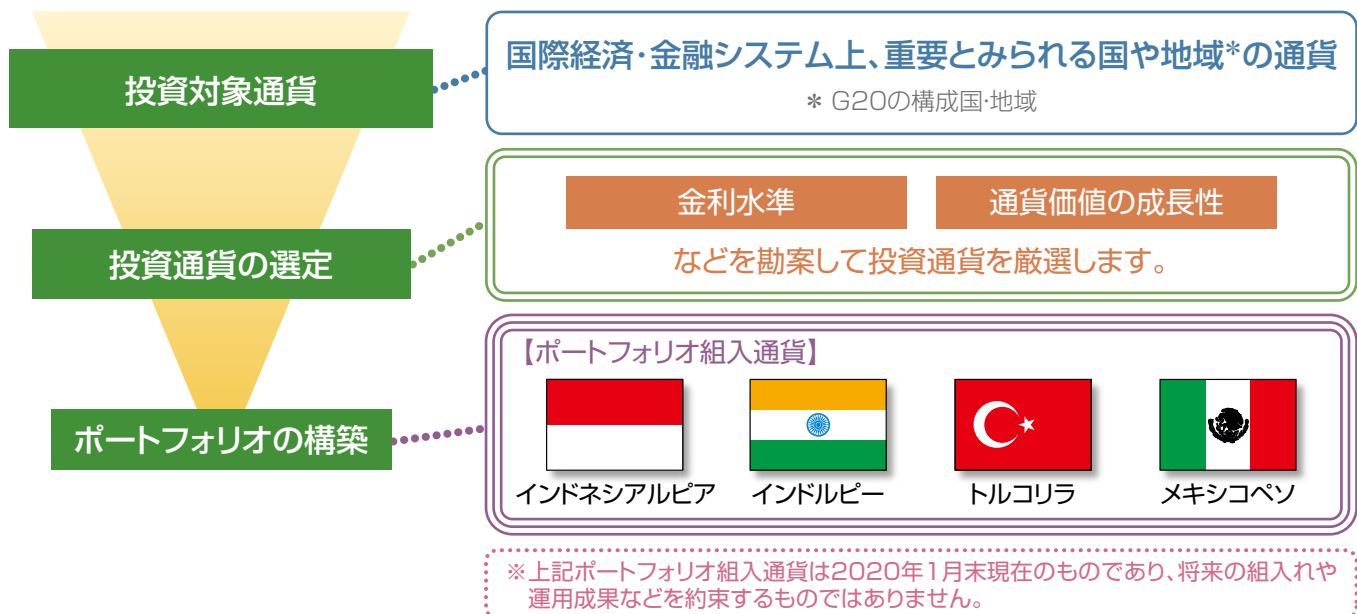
投資対象通貨

国際経済・金融システム上、重要とみられる国や地域*の通貨
＊ G20の構成国・地域

投資通貨の選定

金利水準
通貨価値の成長性
などを勘案して投資通貨を厳選します。

ポートフォリオの構築

【ポートフォリオ組入通貨】
インドネシアルピア
インドルピー
トルコリラ
メキシコペソ

※上記ポートフォリオ組入通貨は2020年1月末現在のものであり、将来の組入れや運用成果などを約束するものではありません。